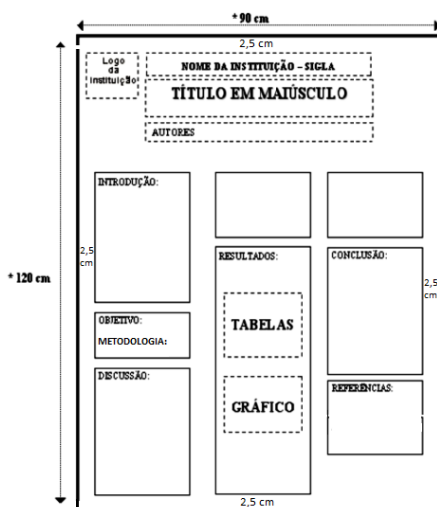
* 90 cm

2,5 cm

Logo da Instituição

NOME DA INSTITUIÇÃO – SIGLA

TÍTULO EM MAIÚSCULO

AUTORES

* 120 cm

2,5 cm

INTRODUÇÃO:

OBJETIVO:

METODOLOGIA:

DISCUSSÃO:

RESULTADOS:

TABELAS

GRÁFICO

CONCLUSÃO:

2,5 cm

REFERÊNCIAS:

2,5 cm